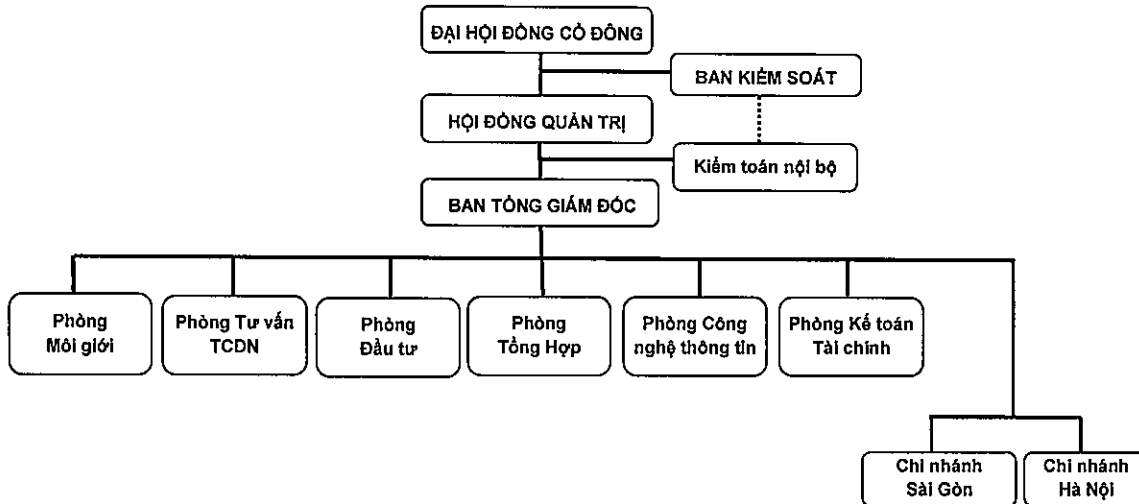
ĐẠI HỘI ĐỒNG CỔ ĐÔNG

BAN KIỂM SOÁT

HỘI ĐỒNG QUẢN TRỊ

Kiểm toán nội bộ

BAN TỔNG GIÁM ĐỐC

Phòng Môi giới

Phòng Tư vấn TCDN

Phòng Đầu tư

Phòng Tổng Hợp

Phòng Công nghệ thông tin

Phòng Kế toán Tài chính

Chi nhánh Sài Gòn

Chi nhánh Hà Nội